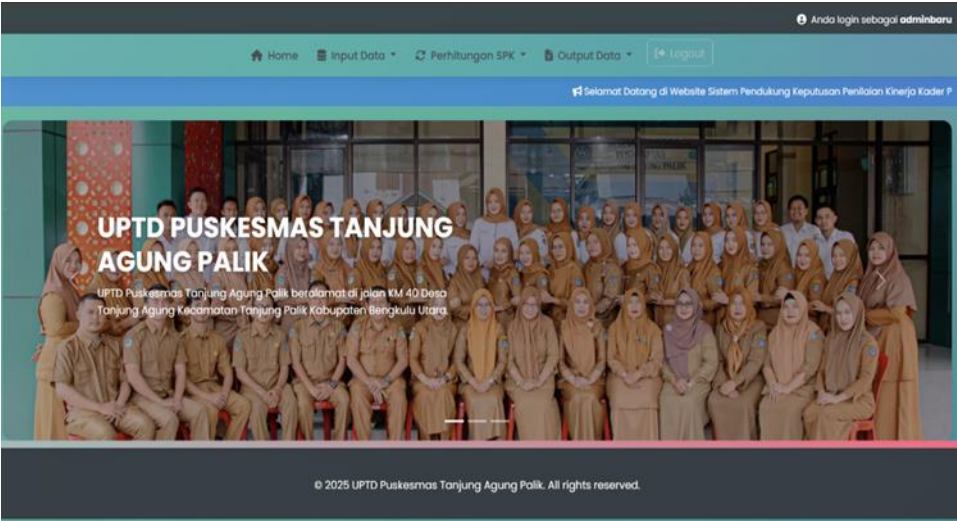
Anda login sebagai adminbaru

Home Input Data ▾ Perhitungan SPK ▾ Output Data ▾ Logout

Selamat Datang di Website Sistem Pendukung Keputusan Penilaian Kinerja Kader P

UPTD PUSKESMAS TANJUNG AGUNG PALIK

UPTD Puskesmas Tanjung Agung Palik beralamat di jalan KM 40 Desa Tanjung Agung Kecamatan Tanjung Palik Kabupaten Bengkulu Utara.

© 2025 UPTD Puskesmas Tanjung Agung Palik. All rights reserved.